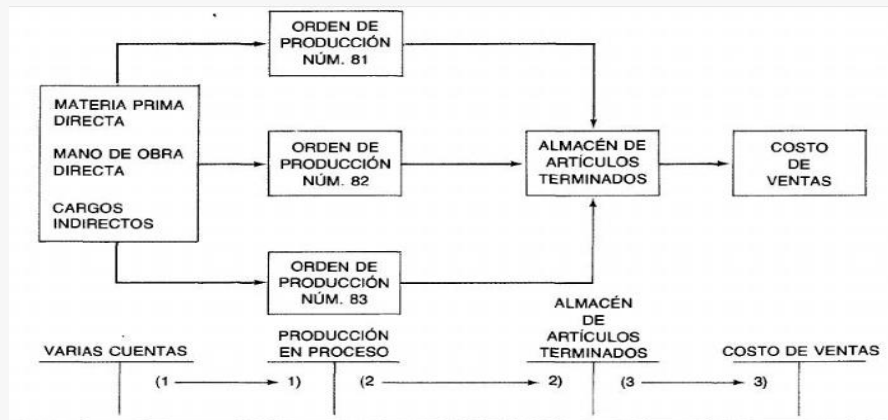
ORDEN DE PRODUCCIÓN NÚM. 81

MATERIA PRIMA DIRECTA

MANO DE OBRA DIRECTA

CARGOS INDIRECTOS

ORDEN DE PRODUCCIÓN NÚM. 82

ALMACÉN DE ARTÍCULOS TERMINADOS

COSTO DE VENTAS

ORDEN DE PRODUCCIÓN NÚM. 83

VARIAS CUENTAS

PRODUCCIÓN EN PROCESO

ALMACÉN DE ARTÍCULOS TERMINADOS

COSTO DE VENTAS

(1

1)

(2

2)

(3

3)